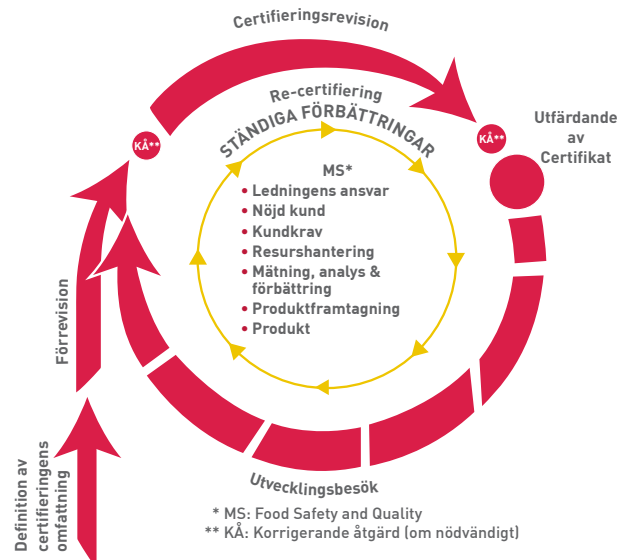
Certifieringsrevision

Re-certifiering

STÄNDIGA FÖRBÄTTRINGAR

KÅ**

KÅ**

Utfärdande av Certifikat

MS*
• Ledningens ansvar
• Nöjd kund
• Kundkrav
• Resurshantering
• Mätning, analys & förbättring
• Produktframtagning
• Produkt

Förrevision

Definition av certifieringens omfattning

Utvecklingsbesök

* MS: Food Safety and Quality
** KÅ: Korrigerande åtgärd (om nödvändigt)